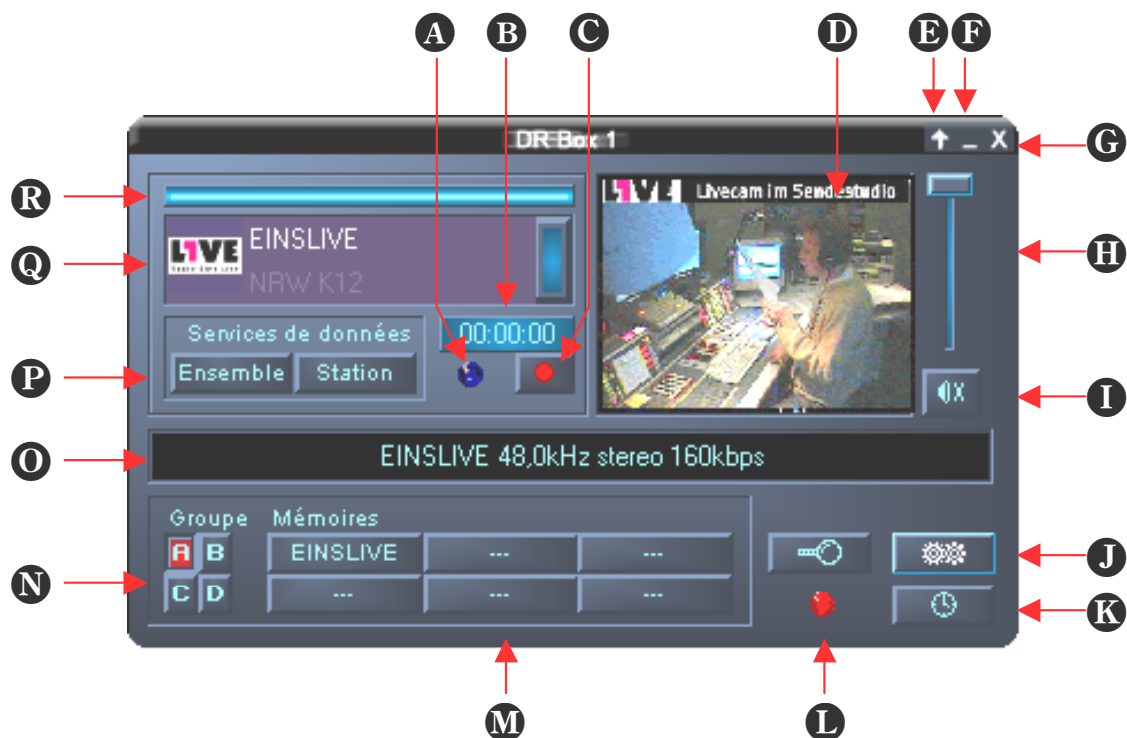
A B C D E F

DR Box 1

G

R

Q

LIVE EINSLIVE

NRW K12

00:00:00

LIVE Livecam im Sendestudio

H

Services de données

P

Ensemble Station

I

O

EINSLIVE 48,0kHz stereo 160kbps

Groupe Mémoires

A B

C D

N

EINSLIVE --- ---

--- --- ---

J

K

M L